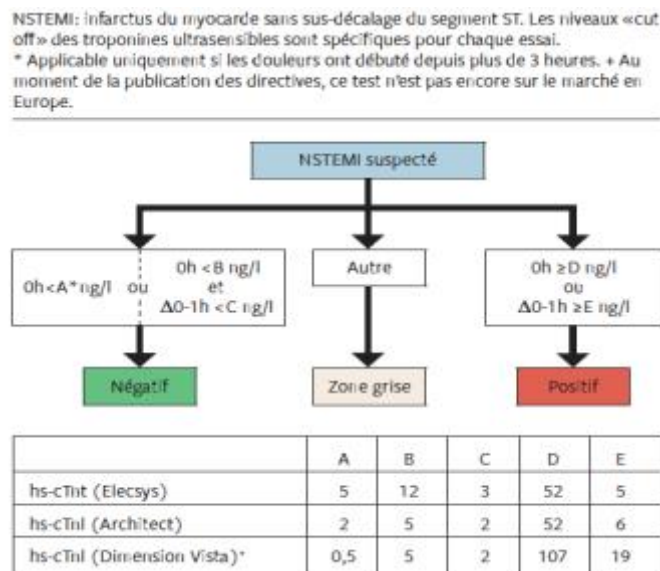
NSTEMI: infarctus du myocarde sans sus-décalage du segment ST. Les niveaux «cut off» des troponines ultrasensibles sont spécifiques pour chaque essai.
* Applicable uniquement si les douleurs ont débuté depuis plus de 3 heures. + Au moment de la publication des directives, ce test n'est pas encore sur le marché en Europe.

NSTEMI suspecté

0h<A* ng/l ou 0h <B ng/l et Δ0-1h <C ng/l

Autre

0h ≥D ng/l ou Δ0-1h ≥E ng/l

Négatif

Zone grise

Positif

| | A | B | C | D | E |
|---|---|---|---|---|---|
| hs-cTnt (Elecsys) | 5 | 12 | 3 | 52 | 5 |
| hs-cTnI (Architect) | 2 | 5 | 2 | 52 | 6 |
| hs-cTnI (Dimension Vista)⁺ | 0,5 | 5 | 2 | 107 | 19 |